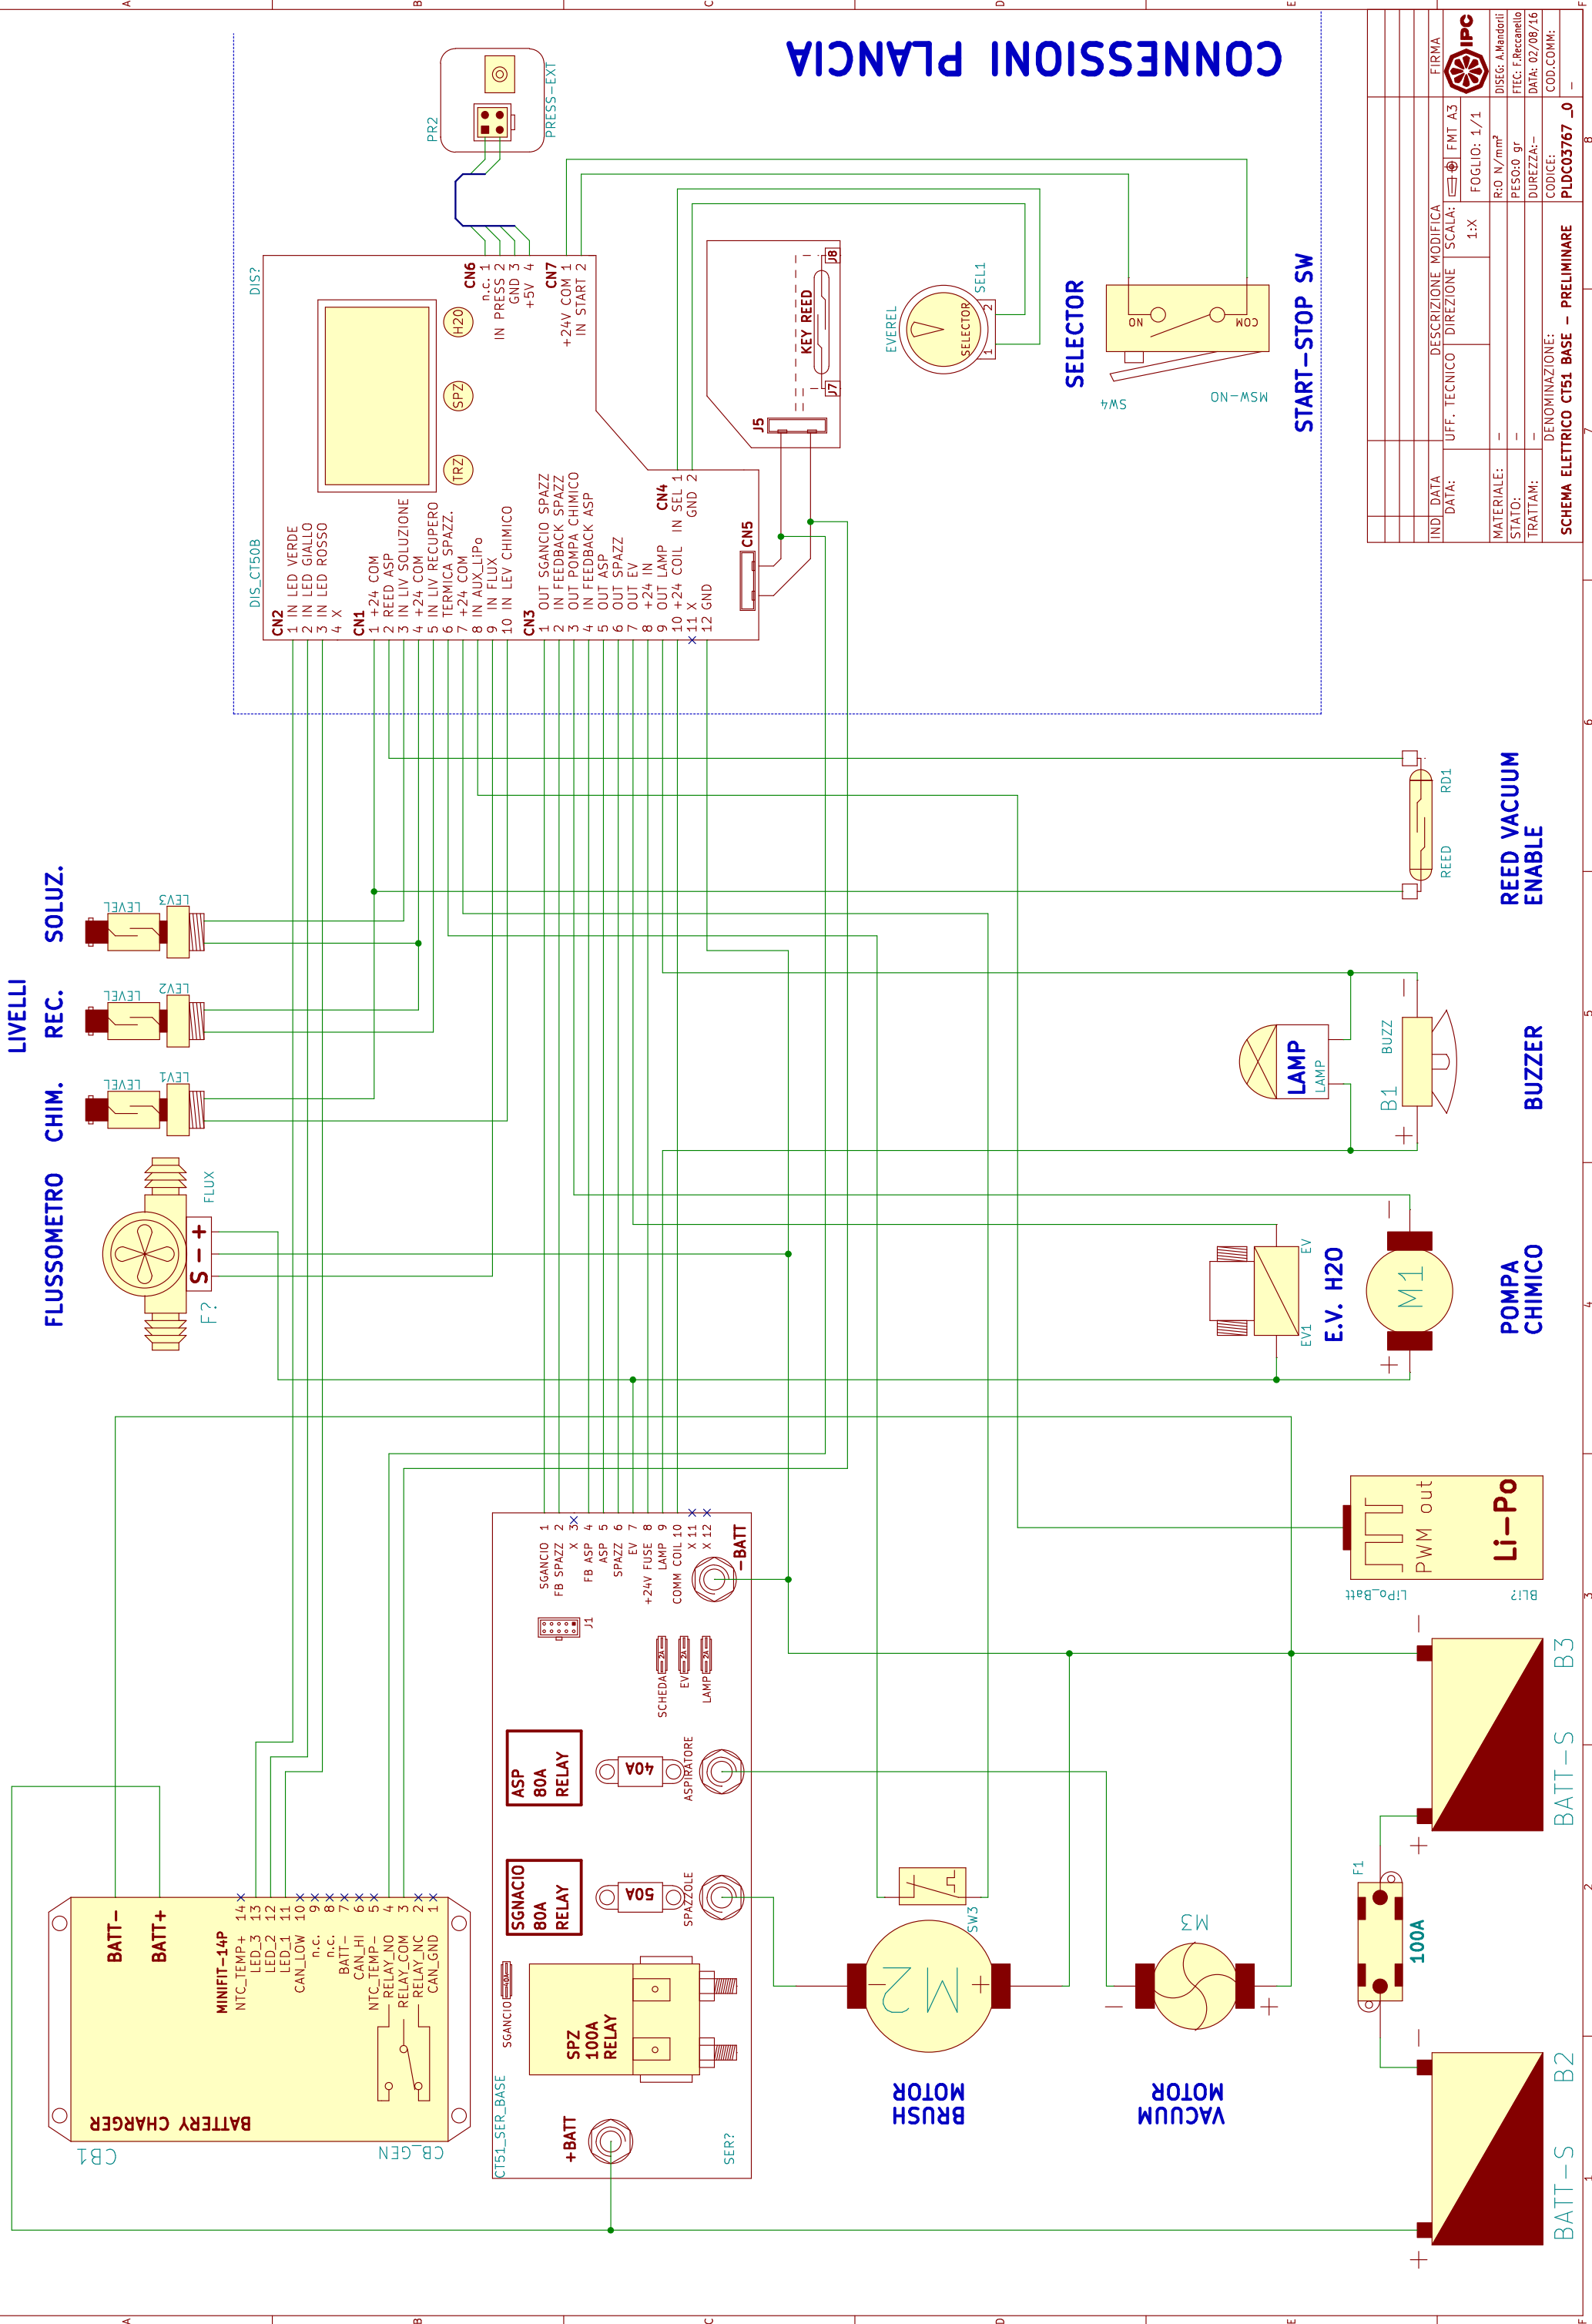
CONNESSIONI PLANCIA

PR2
PRESS-EXT

DIS?
DIS_CT50B

CN6
n.c. 1
IN PRESS 2
GND 3
+5V 4

CN7
+24V COM 1
IN START 2

H2O
SPZ
TRZ

CN2
1 IN LED VERDE
2 IN LED GIALLO
3 IN LED ROSSO
4 X

CN1
1 +24 COM
2 REED ASP
3 IN LIV SOLUZIONE
4 +24 COM
5 IN LIV RECUPERO
6 TERMICA SPAZZ.
7 +24 COM
8 IN AUX_LiPo
9 IN FLUX
10 IN LEV CHIMICO

CN3
1 OUT SGANCIO SPAZZ
2 IN FEEDBACK SPAZZ
3 OUT POMPA CHIMICO
4 IN FEEDBACK ASP
5 OUT ASP
6 OUT SPAZZ
7 OUT EV
8 +24 IN
9 OUT LAMP
10 +24 COIL
11 X
12 GND

CN4
IN SEL 1
GND 2

CN5
J5
J7
J8
KEY REED

EVEREL
SELECTOR
SEL1

SELECTOR

ON
COM
SW4
MSW-NO
START-STOP SW

SOLUZ.
LEVEL
LEV3
LIVELLI
REC.
LEVEL
LEV2
CHIM.
LEVEL
LEV1

FLUSSOMETRO
FLUX
S - +
F?

RD1
REED
REED VACUUM ENABLE

LAMP
LAMP
B1
BUZZ
BUZZER

EV
EV1
E.V. H2O

M1
POMPA CHIMICO

PWM out
Li-Po
LiPo_Batt
BLI?

SGANCIO 1
FB SPAZZ 2
X 3
FB ASP 4
ASP 5
SPAZZ 6
EV 7
+24V FUSE 8
LAMP 9
COMM COIL 10
X 11
X 12
J1
-BATT

SCHEDA
EV
LAMP

ASP 80A RELAY
40A
ASPIRATORE

SGANCIO 80A RELAY
50A
SPAZZOLE

SGANCIO
SPZ 100A RELAY
CT51_SER_BASE
+BATT
SER?

SW3
M2
BRUSH MOTOR
M3
VACUUM MOTOR

BATT-S B3
BATT-S B2
F1
100A

BATT-
BATT+
MINIFIT-14P
NTC_TEMP+ 14
LED_3 13
LED_2 12
LED_1 11
CAN_LOW 10
n.c. 9
n.c. 8
BATT- 7
CAN_HI 6
NTC_TEMP- 5
RELAY_NO 4
RELAY_COM 3
RELAY_NC 2
CAN_GND 1
BATTERY CHARGER
CB1
CB_GEN

IND DATA
DATA:
UFF. TECNICO
DESCRIZIONE MODIFICA
DIREZIONE
SCALA:
1:X
FMT A3
FOGLIO: 1/1
FIRMA
IPC
MATERIALE: -
STATO: -
TRATTAM: -
R:0 N/mm²
PESO:0 gr
DUREZZA:-
DISEG: A.Mandarii
FTEC: F.Reccanello
DATA: 02/08/16
COD.COMM: -
DENOMINAZIONE:
SCHEMA ELETTRICO CT51 BASE - PRELIMINARE
CODICE:
PLDC03767 _0

A B C D E
1 2 3 4 5 6 7 8